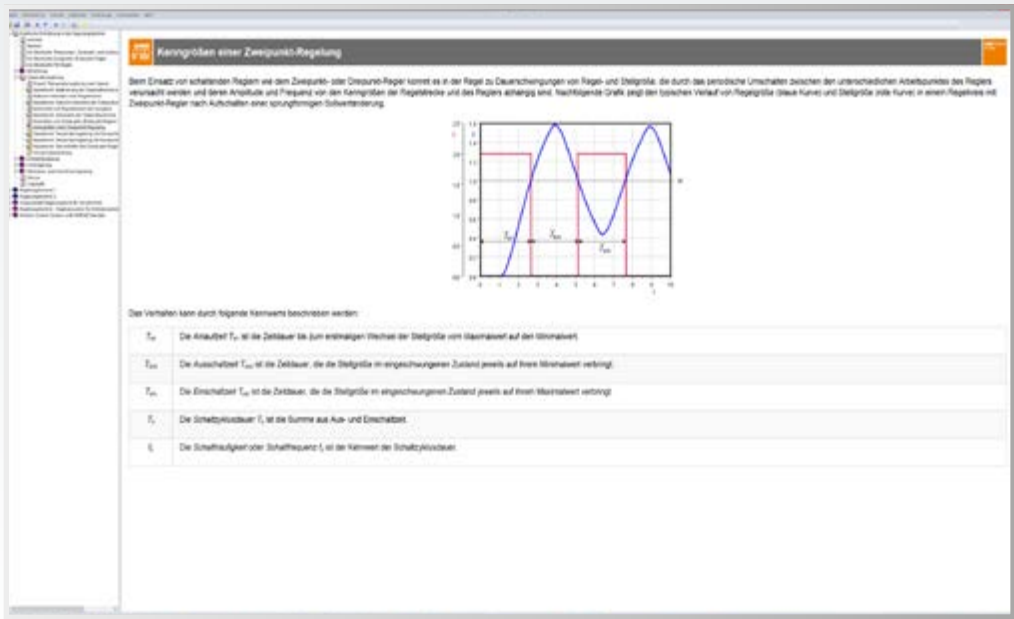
Kenngrößen einer Zweipunkt-Regelung

Beim Einsatz von schaltenden Reglern wie dem Zweipunkt- oder Dreipunkt-Regler kommt es in der Regel zu Dauerschwingungen von Regel- und Stellgröße, die durch das periodische Umschalten zwischen den unterschiedlichen Arbeitspunkten des Reglers verursacht werden und deren Amplitude und Frequenz von den Kenngrößen der Regelstrecke und des Reglers abhängig sind. Nachfolgende Grafik zeigt den typischen Verlauf von Regelgröße (blaue Kurve) und Stellgröße (rote Kurve) in einem Regelkreis mit Zweipunkt-Regler nach Aufschalten einer sprungförmigen Sollwertänderung.

Das Verhalten kann durch folgende Kennwerte beschrieben werden:

| | |
|---|---|
| $T_{an}$ | Die Anlaufzeit $T_{an}$ ist die Zeitdauer bis zum erstmaligen Wechsel der Stellgröße vom Maximalwert auf den Minimalwert. |
| $T_{aus}$ | Die Ausschaltzeit $T_{aus}$ ist die Zeitdauer, die die Stellgröße im eingeschwungenen Zustand jeweils auf ihrem Minimalwert verbringt. |
| $T_{ein}$ | Die Einschaltzeit $T_{ein}$ ist die Zeitdauer, die die Stellgröße im eingeschwungenen Zustand jeweils auf ihrem Maximalwert verbringt. |
| $T_s$ | Die Schaltzyklusdauer $T_s$ ist die Summe aus Aus- und Einschaltzeit. |
| $f_s$ | Die Schalthäufigkeit oder Schaltfrequenz $f_s$ ist der Kehrwert der Schaltzyklusdauer. |